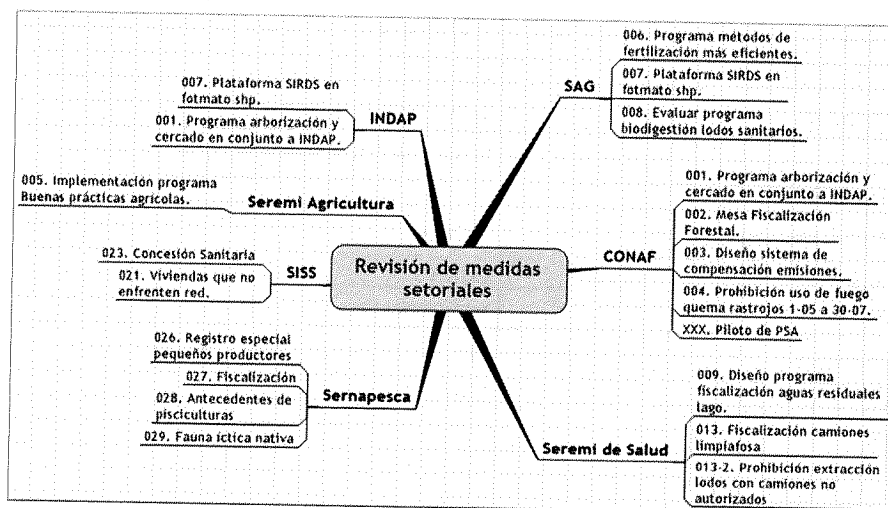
Revisión de medidas setoriales

INDAP

007. Plataforma SIRDS en fotmato shp.

001. Programa arborización y cercado en conjunto a INDAP.

Seremi Agricultura

005. Implementación programa Buenas prácticas agrícolas.

SISS

023. Concesión Sanitaria

021. Viviendas que no enfrenten red.

Sernapesca

026. Registro especial pequeños productores

027. Fiscalización

028. Antecedentes de piscicultura

029. Fauna íctica nativa

SAG

006. Programa métodos de fertilización más eficientes.

007. Plataforma SIRDS en fotmato shp.

008. Evaluar programa biodigestión lodos sanitarios.

CONAF

001. Programa arborización y cercado en conjunto a INDAP.

002. Mesa Fiscalización Forestal.

003. Diseño sistema de compensación emisiones.

004. Prohibición uso de fuego quema rastrojos 1-05 a 30-07.

XXX. Piloto de PSA

Seremi de Salud

009. Diseño programa fiscalización aguas residuales lago.

013. Fiscalización camiones limpiafosa

013-2. Prohibición extracción lodos con camiones no autorizados